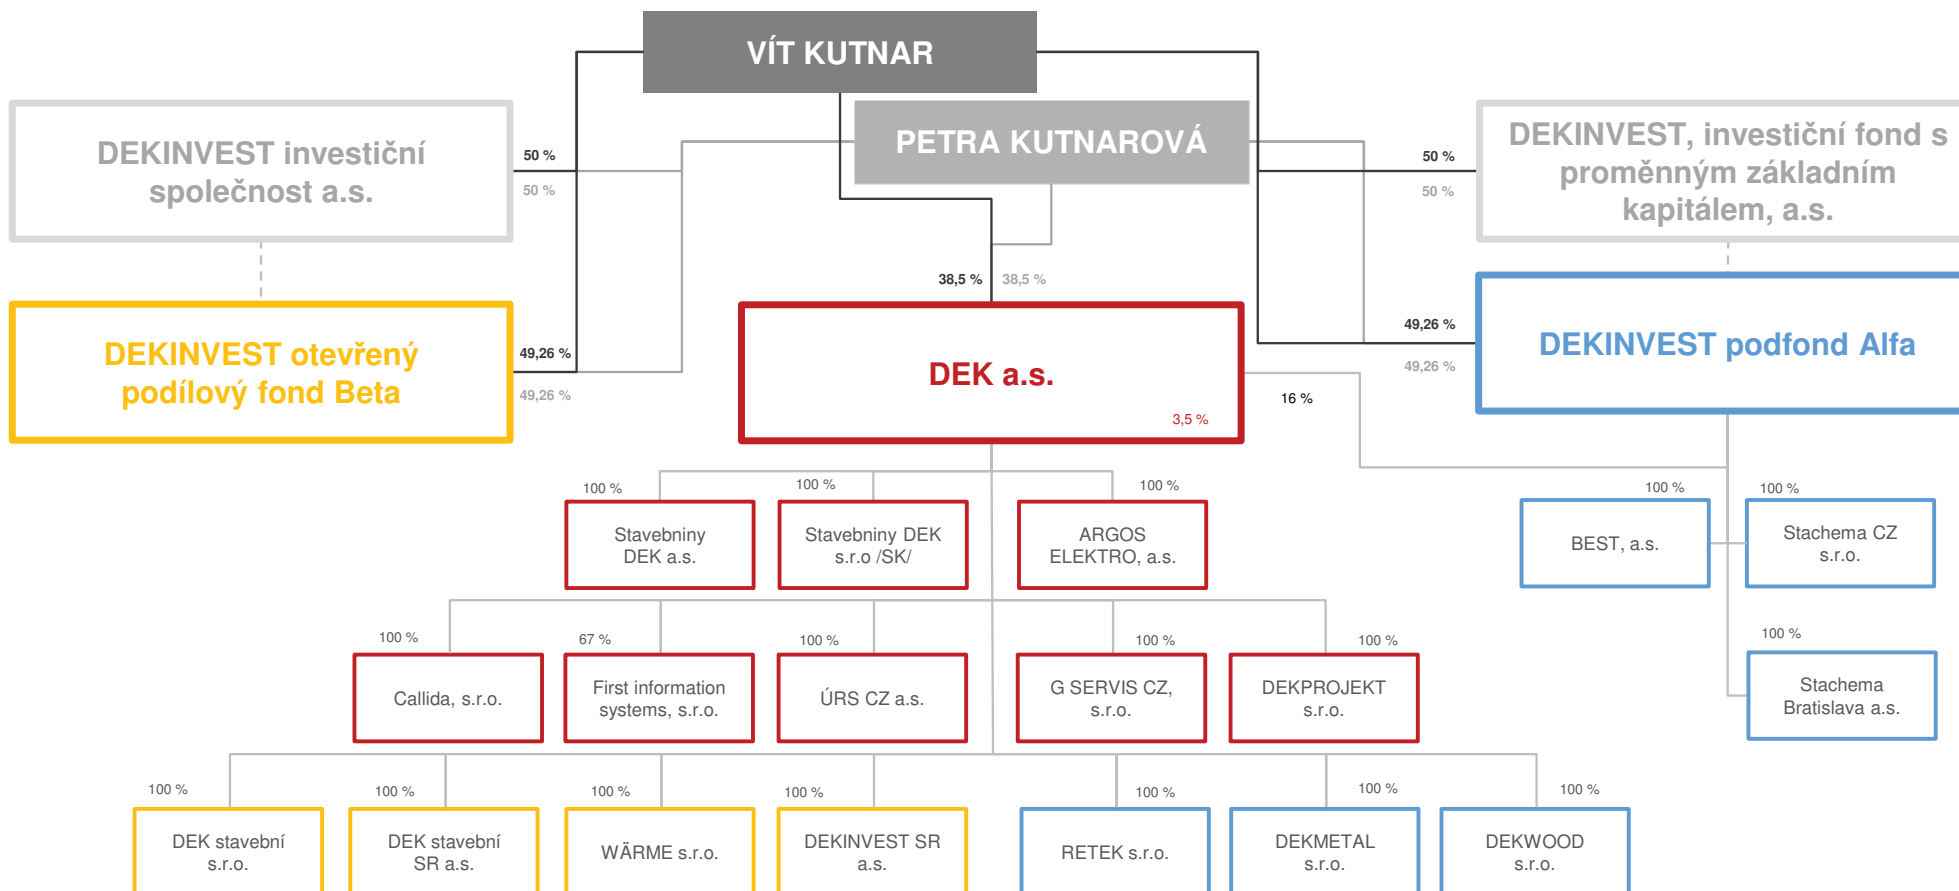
VÍT KUTNAR

PETRA KUTNAROVÁ

DEKINVEST investiční společnost a.s.

50 %
50 %

DEKINVEST, investiční fond s proměnným základním kapitálem, a.s.

50 %
50 %

DEKINVEST otevřený podílový fond Beta

49,26 %
49,26 %

38,5 %
38,5 %

DEK a.s.

3,5 %

49,26 %
49,26 %

DEKINVEST podfond Alfa

16 %

100 %
Stavebniny DEK a.s.

100 %
Stavebniny DEK s.r.o /SK/

100 %
ARGOS ELEKTRO, a.s.

100 %
BEST, a.s.

100 %
Stachema CZ s.r.o.

100 %
Callida, s.r.o.

67 %
First information systems, s.r.o.

100 %
ÚRS CZ a.s.

100 %
G SERVIS CZ, s.r.o.

100 %
DEKPROJEKT s.r.o.

100 %
Stachema Bratislava a.s.

100 %
DEK stavební s.r.o.

100 %
DEK stavební SR a.s.

100 %
WÄRME s.r.o.

100 %
DEKINVEST SR a.s.

100 %
RETEK s.r.o.

100 %
DEKMETAL s.r.o.

100 %
DEKWOOD s.r.o.